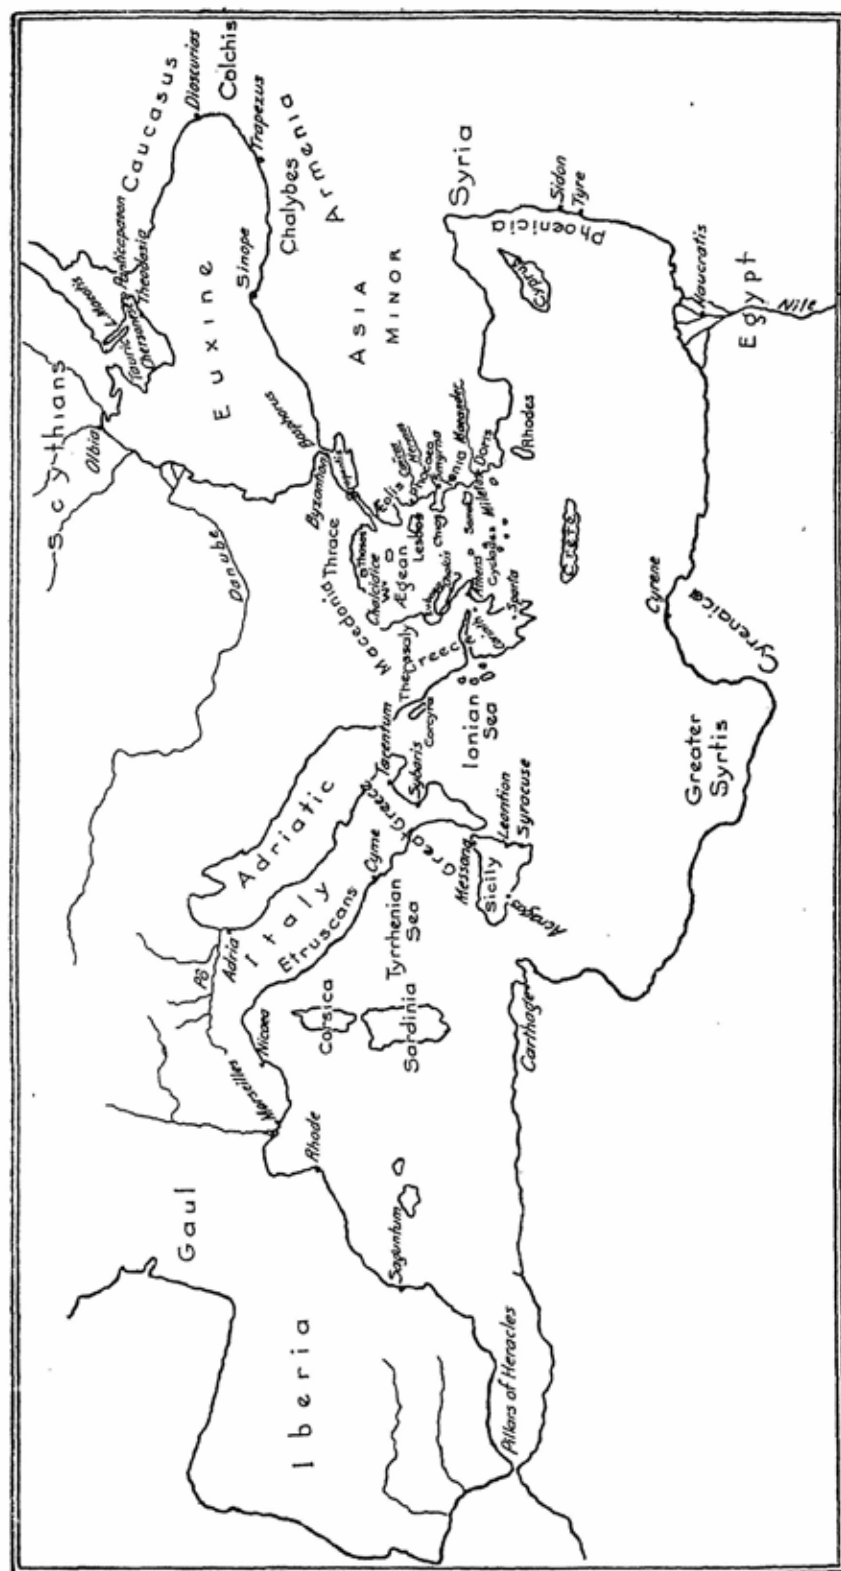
Iberia
Gaul
Pillars of Heracles
Saguntum
Rhode
Marseilles
Nicaea
Po
Adria
Corsica
Sardinia
Carthage
Italy
Etruscans
Tyrrhenian Sea
Adriatic
Cyme
Greater Greece
Tarentum
Sybaris
Messana
Sicily
Leontion
Syracuse
Acragas
Ionian Sea
Corcyra
Greater Syrtis
Cyrenaica
Cyrene
Danube
Scythians
Olbia
Macedonia
Thessaly
Greece
Thrace
Chalcidice
Athos
Aegean
Lesbos
Euboea
Chalcis
Athens
Corinth
Sparta
Cyclades
Crete
Chios
Samos
Miletus
Byzantium
Bosporus
Aeolis
Ionia
Smyrna
Phocaea
Doris
Rhodes
Euxine
Asia Minor
Sinope
Chalybes
Armenia
Trapezus
Colchis
Dioscurias
Caucasus
Panticapaeum
Theodosia
Chersonesus
Tauric
Lake Maeotis
Syria
Sidon
Tyre
Phoenicia
Cyprus
Naucratis
Egypt
Nile